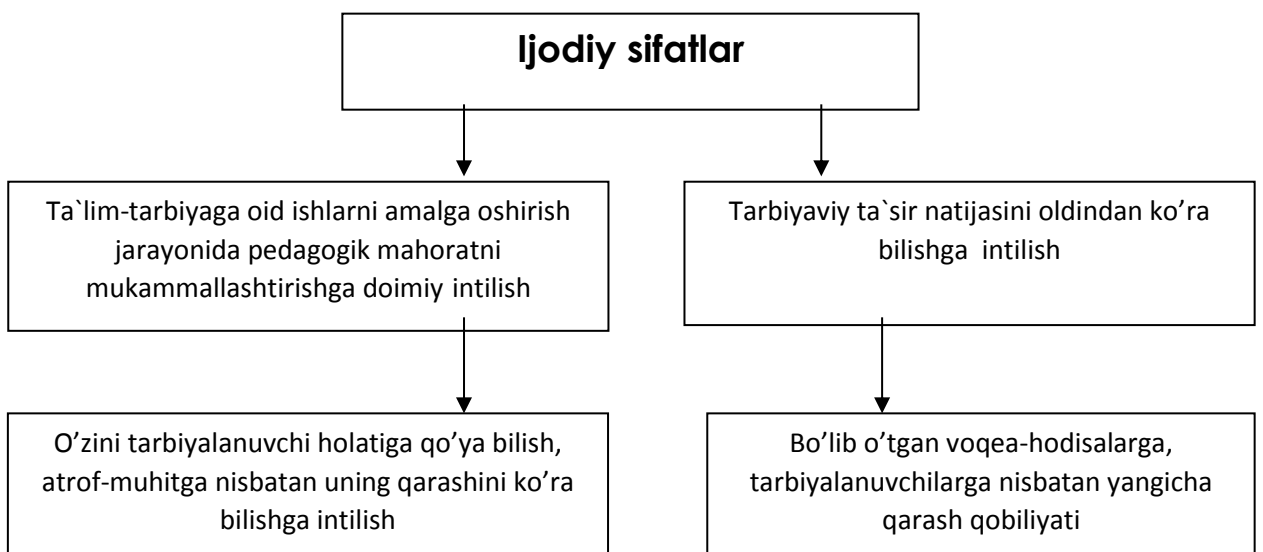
Ijodiy sifatlar

Ta`lim-tarbiyaga oid ishlarni amalga oshirish jarayonida pedagogik mahoratni mukammallashtirishga doimiy intilish

Tarbiyaviy ta`sir natijasini oldindan ko'ra bilishga intilish

O'zini tarbiyalanuvchi holatiga qo'ya bilish, atrof-muhitga nisbatan uning qarashini ko'ra bilishga intilish

Bo'lib o'tgan voqea-hodisalarga, tarbiyalanuvchilarga nisbatan yangicha qarash qobiliyati